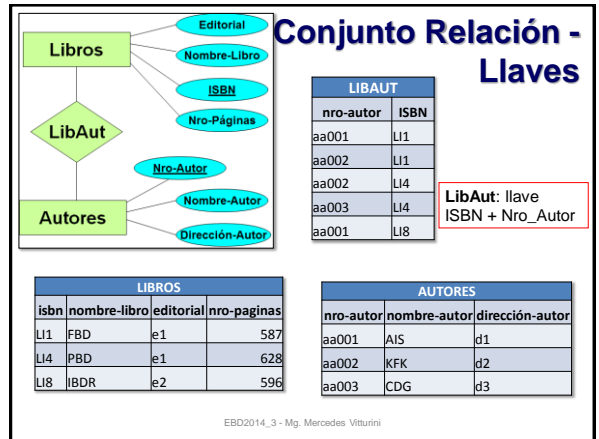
Editorial
Libros
Nombre-Libro
ISBN
Nro-Páginas
LibAut
Nro-Autor
Nombre-Autor
Autores
Dirección-Autor

Conjunto Relación - Llaves

| LIBAUT | |
|---|---|
| nro-autor | ISBN |
| aa001 | LI1 |
| aa002 | LI1 |
| aa002 | LI4 |
| aa003 | LI4 |
| aa001 | LI8 |

LibAut: llave ISBN + Nro_Autor

| LIBROS | | | |
|---|---|---|---|
| isbn | nombre-libro | editorial | nro-paginas |
| LI1 | FBD | e1 | 587 |
| LI4 | PBD | e1 | 628 |
| LI8 | IBDR | e2 | 596 |

| AUTORES | | |
|---|---|---|
| nro-autor | nombre-autor | dirección-autor |
| aa001 | AIS | d1 |
| aa002 | KFK | d2 |
| aa003 | CDG | d3 |

EBD2014_3 - Mg. Mercedes Vitturini